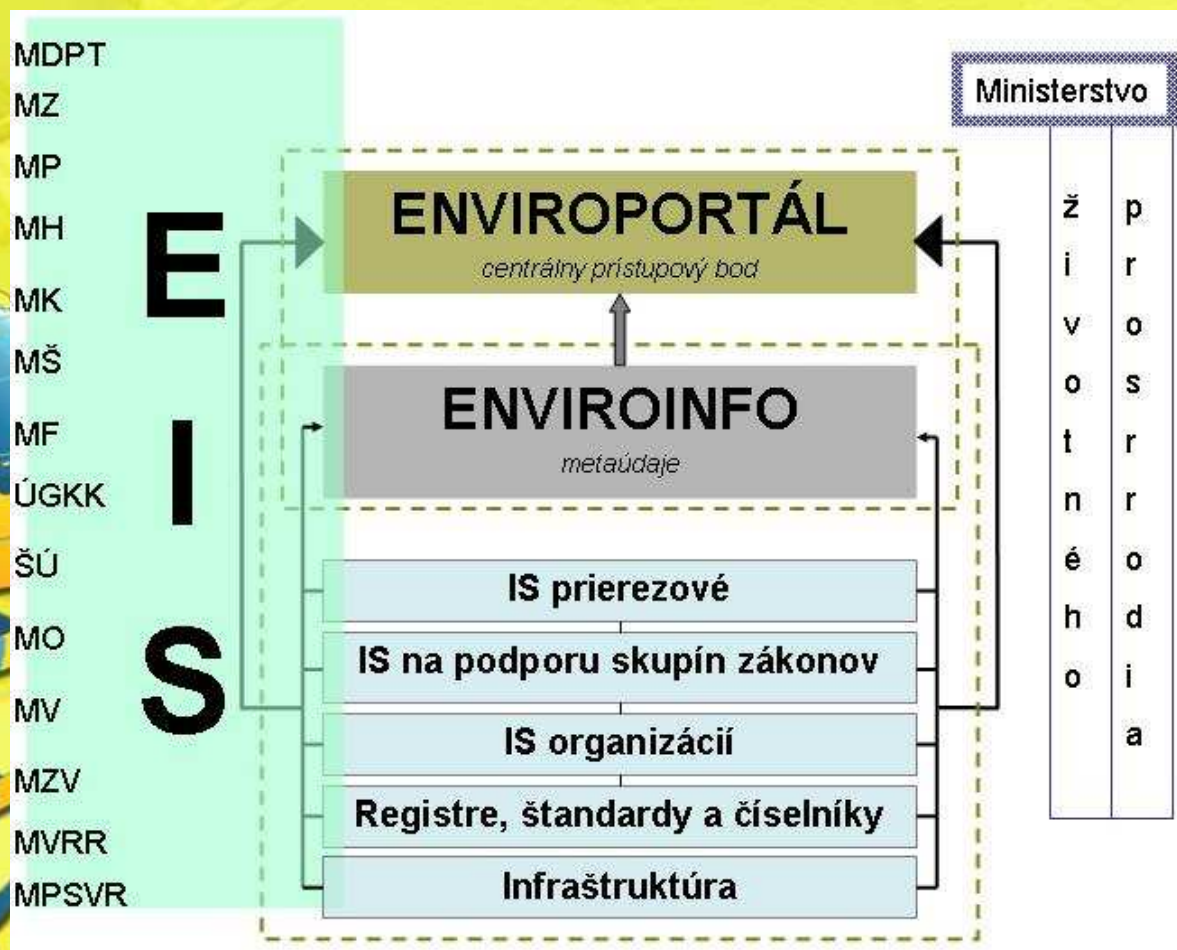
MDPT
MZ
MP
MH
MK
MŠ
MF
ÚGKK
ŠÚ
MO
MV
MZV
MVRR
MPSVR

E
I
S

ENVIROPORTÁL
centrálny prístupový bod

ENVIROINFO
metaúdaje

IS prierezové
IS na podporu skupín zákonov
IS organizácií
Registre, štandardy a číselníky
Infraštruktúra

Ministerstvo
životného prostredia